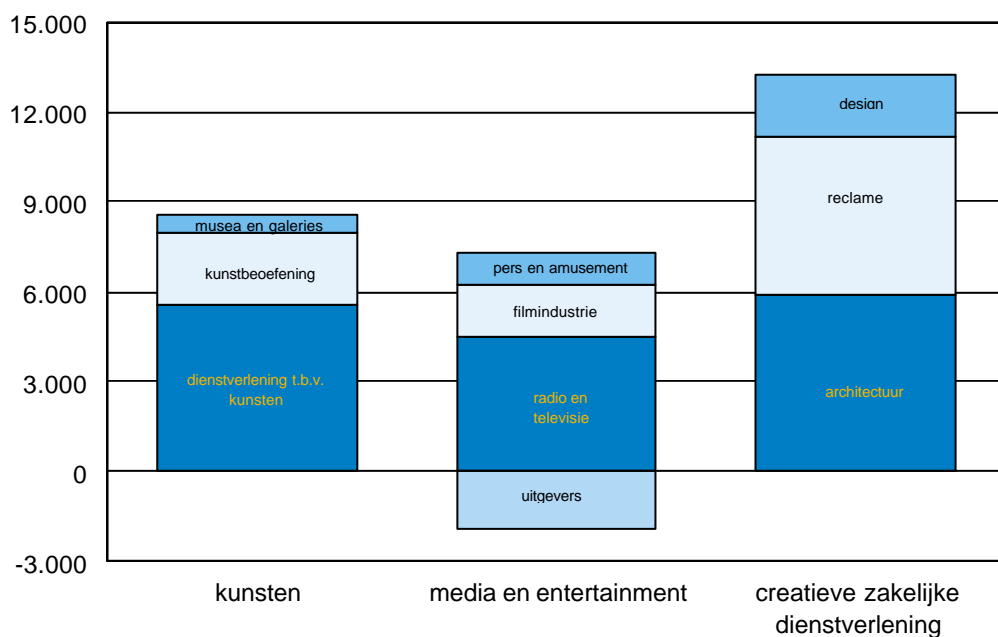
15.000
12.000
9.000
6.000
3.000
0
-3.000

musea en galeries
kunstbeoefening
dienstverlening t.b.v. kunsten

pers en amusement
filmindustrie
radio en televisie
uitgevers

design
reclame
architectuur

kunsten
media en entertainment
creatieve zakelijke dienstverlening